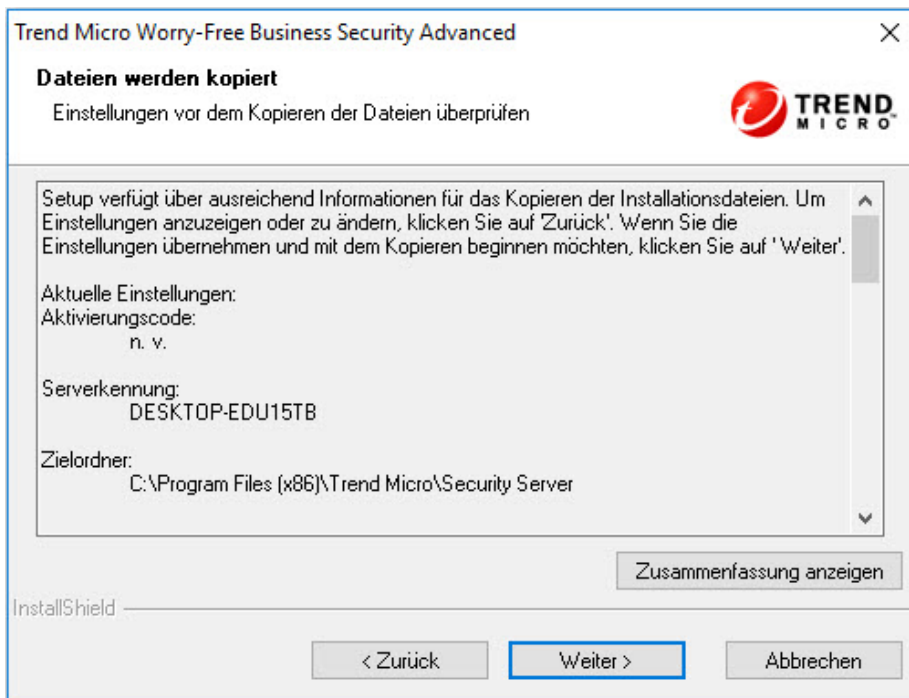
Trend Micro Worry-Free Business Security Advanced

Dateien werden kopiert

Einstellungen vor dem Kopieren der Dateien überprüfen

TREND MICRO

Setup verfügt über ausreichend Informationen für das Kopieren der Installationsdateien. Um Einstellungen anzuzeigen oder zu ändern, klicken Sie auf 'Zurück'. Wenn Sie die Einstellungen übernehmen und mit dem Kopieren beginnen möchten, klicken Sie auf ' Weiter'.

Aktuelle Einstellungen:
Aktivierungscode:
n. v.

Serverkennung:
DESKTOP-EDU15TB

Zielordner:
C:\Program Files (x86)\Trend Micro\Security Server

Zusammenfassung anzeigen

InstallShield

< Zurück

Weiter >

Abbrechen